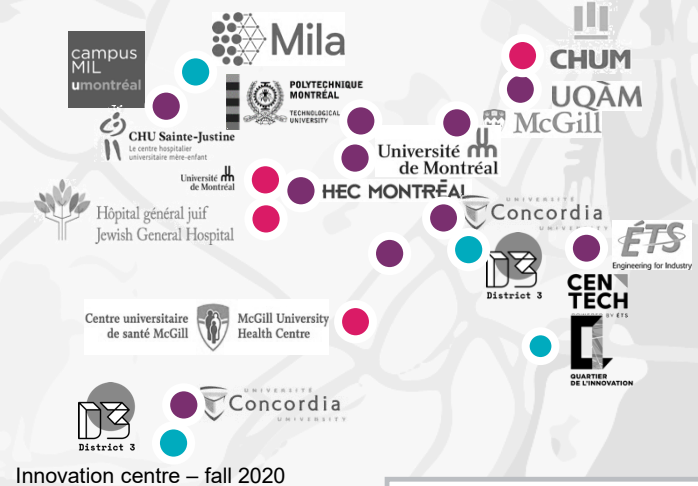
campus MIL umontréal

Mila

CHU Sainte-Justine
Le centre hospitalier universitaire mère-enfant

POLYTECHNIQUE MONTRÉAL
TECHNOLOGICAL UNIVERSITY

CHUM

UQÀM

McGill

Université de Montréal

Université de Montréal

HEC MONTRÉAL

Hôpital général juif
Jewish General Hospital

UNIVERSITÉ Concordia UNIVERSITY

ÉTS
Engineering for Industry

District 3

CENTECH
BY ÉTS

Centre universitaire de santé McGill
McGill University Health Centre

QUARTIER DE L'INNOVATION

UNIVERSITÉ Concordia UNIVERSITY

District 3

Innovation centre – fall 2020